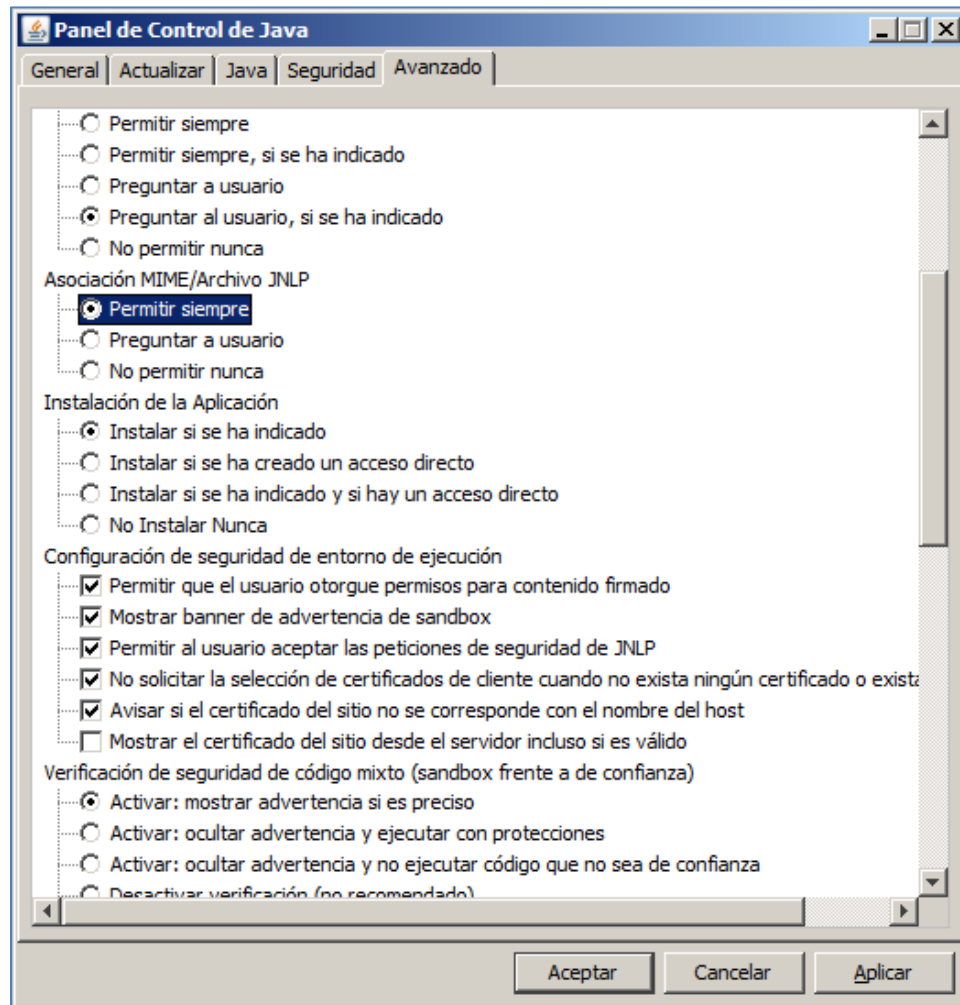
Panel de Control de Java

General | Actualizar | Java | Seguridad | Avanzado

Permitir siempre
Permitir siempre, si se ha indicado
Preguntar a usuario
Preguntar al usuario, si se ha indicado
No permitir nunca

Asociación MIME/Archivo JNLP
Permitir siempre
Preguntar a usuario
No permitir nunca

Instalación de la Aplicación
Instalar si se ha indicado
Instalar si se ha creado un acceso directo
Instalar si se ha indicado y si hay un acceso directo
No Instalar Nunca

Configuración de seguridad de entorno de ejecución
Permitir que el usuario otorgue permisos para contenido firmado
Mostrar banner de advertencia de sandbox
Permitir al usuario aceptar las peticiones de seguridad de JNLP
No solicitar la selección de certificados de cliente cuando no exista ningún certificado o exista
Avisar si el certificado del sitio no se corresponde con el nombre del host
Mostrar el certificado del sitio desde el servidor incluso si es válido

Verificación de seguridad de código mixto (sandbox frente a de confianza)
Activar: mostrar advertencia si es preciso
Activar: ocultar advertencia y ejecutar con protecciones
Activar: ocultar advertencia y no ejecutar código que no sea de confianza
Desactivar verificación (no recomendado)

Aceptar | Cancelar | Aplicar